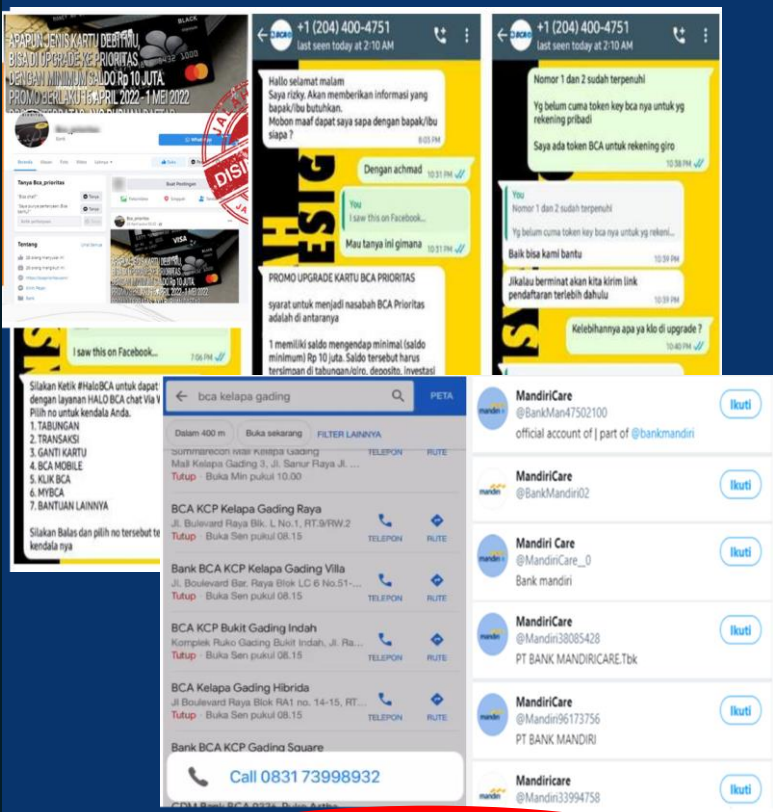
APAPUN JENIS KARTU DEBIT MU, BISA DI UPGRADE KE PRIORITAS DENGAN MINIMUM SALDO Rp 10 JUTA. PROMO BERLAKU 15 APRIL 2022 - 1 MEI 2022

BLACK

DISINFORMASI

Tanya Bca_prioritas

Tentang

+1 (204) 400-4751
last seen today at 2:10 AM

Hallo selamat malam
Saya rizky. Akan memberikan informasi yang bapak/ibu butuhkan.
Mobon maaf dapat saya sapa dengan bapak/ibu siapa ?
8:05 PM

Dengan achmad 10:31 PM

You
I saw this on Facebook...

Mau tanya ini gimana 10:31 PM

PROMO UPGRADE KARTU BCA PRIORITAS

syarat untuk menjadi nasabah BCA Prioritas adalah di antaranya

1 memiliki saldo mengendap minimal (saldo minimum) Rp 10 juta. Saldo tersebut harus tersimpan di tabungan/giro, deposito, investasi

I saw this on Facebook... 7:06 PM

Silakan Ketik #HaloBCA untuk dapat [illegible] dengan layanan HALO BCA chat Via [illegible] Pilih no untuk kendala Anda.
1. TABUNGAN
2. TRANSAKSI
3. GANTI KARTU
4. BCA MOBILE
5. KLIK BCA
6. MYBCA
7. BANTUAN LAINNYA

Silakan Balas dan pilih no tersebut te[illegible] kendala nya

+1 (204) 400-4751
last seen today at 2:10 AM

Nomor 1 dan 2 sudah terpenuhi

Yg belum cuma token key bca nya untuk yg rekening pribadi

Saya ada token BCA untuk rekening giro
10:58 PM

You
Nomor 1 dan 2 sudah terpenuhi

Yg belum cuma token key bca nya untuk yg rekeni...

Baik bisa kami bantu 10:59 PM

Jikalau berminat akan kita kirim link pendaftaran terlebih dahulu 10:59 PM

Kelebihannya apa ya klo di upgrade ? 10:40 PM

bca kelapa gading PETA

Dalam 400 m Buka sekarang FILTER LAINNYA

Summarecon Mall Kelapa Gading
Mall Kelapa Gading 3, Jl. Sanur Raya Jl. ...
Tutup · Buka Min pukul 10.00
TELEPON RUTE

BCA KCP Kelapa Gading Raya
Jl. Bulevard Raya Blk. L No.1, RT.9/RW.2
Tutup · Buka Sen pukul 08.15
TELEPON RUTE

Bank BCA KCP Kelapa Gading Villa
Jl. Boulevard Bar. Raya Blok LC 6 No.51-...
Tutup · Buka Sen pukul 08.15
TELEPON RUTE

BCA KCP Bukit Gading Indah
Komplek Ruko Gading Bukit Indah, Jl. Ra...
Tutup · Buka Sen pukul 08.15
TELEPON RUTE

BCA Kelapa Gading Hibrida
Jl Boulevard Raya Blok RA1 no. 14-15, RT...
Tutup · Buka Sen pukul 08.15
TELEPON RUTE

Bank BCA KCP Gading Square

Call 0831 73998932

MandiriCare
@BankMan47502100
official account of | part of @bankmandiri
Ikuti

MandiriCare
@BankMandiri02
Ikuti

Mandiri Care
@MandiriCare__0
Bank mandiri
Ikuti

MandiriCare
@Mandiri38085428
PT BANK MANDIRICARE.Tbk
Ikuti

MandiriCare
@Mandiri96173756
PT BANK MANDIRI
Ikuti

MandiriCare
@Mandiri33994758
Ikuti